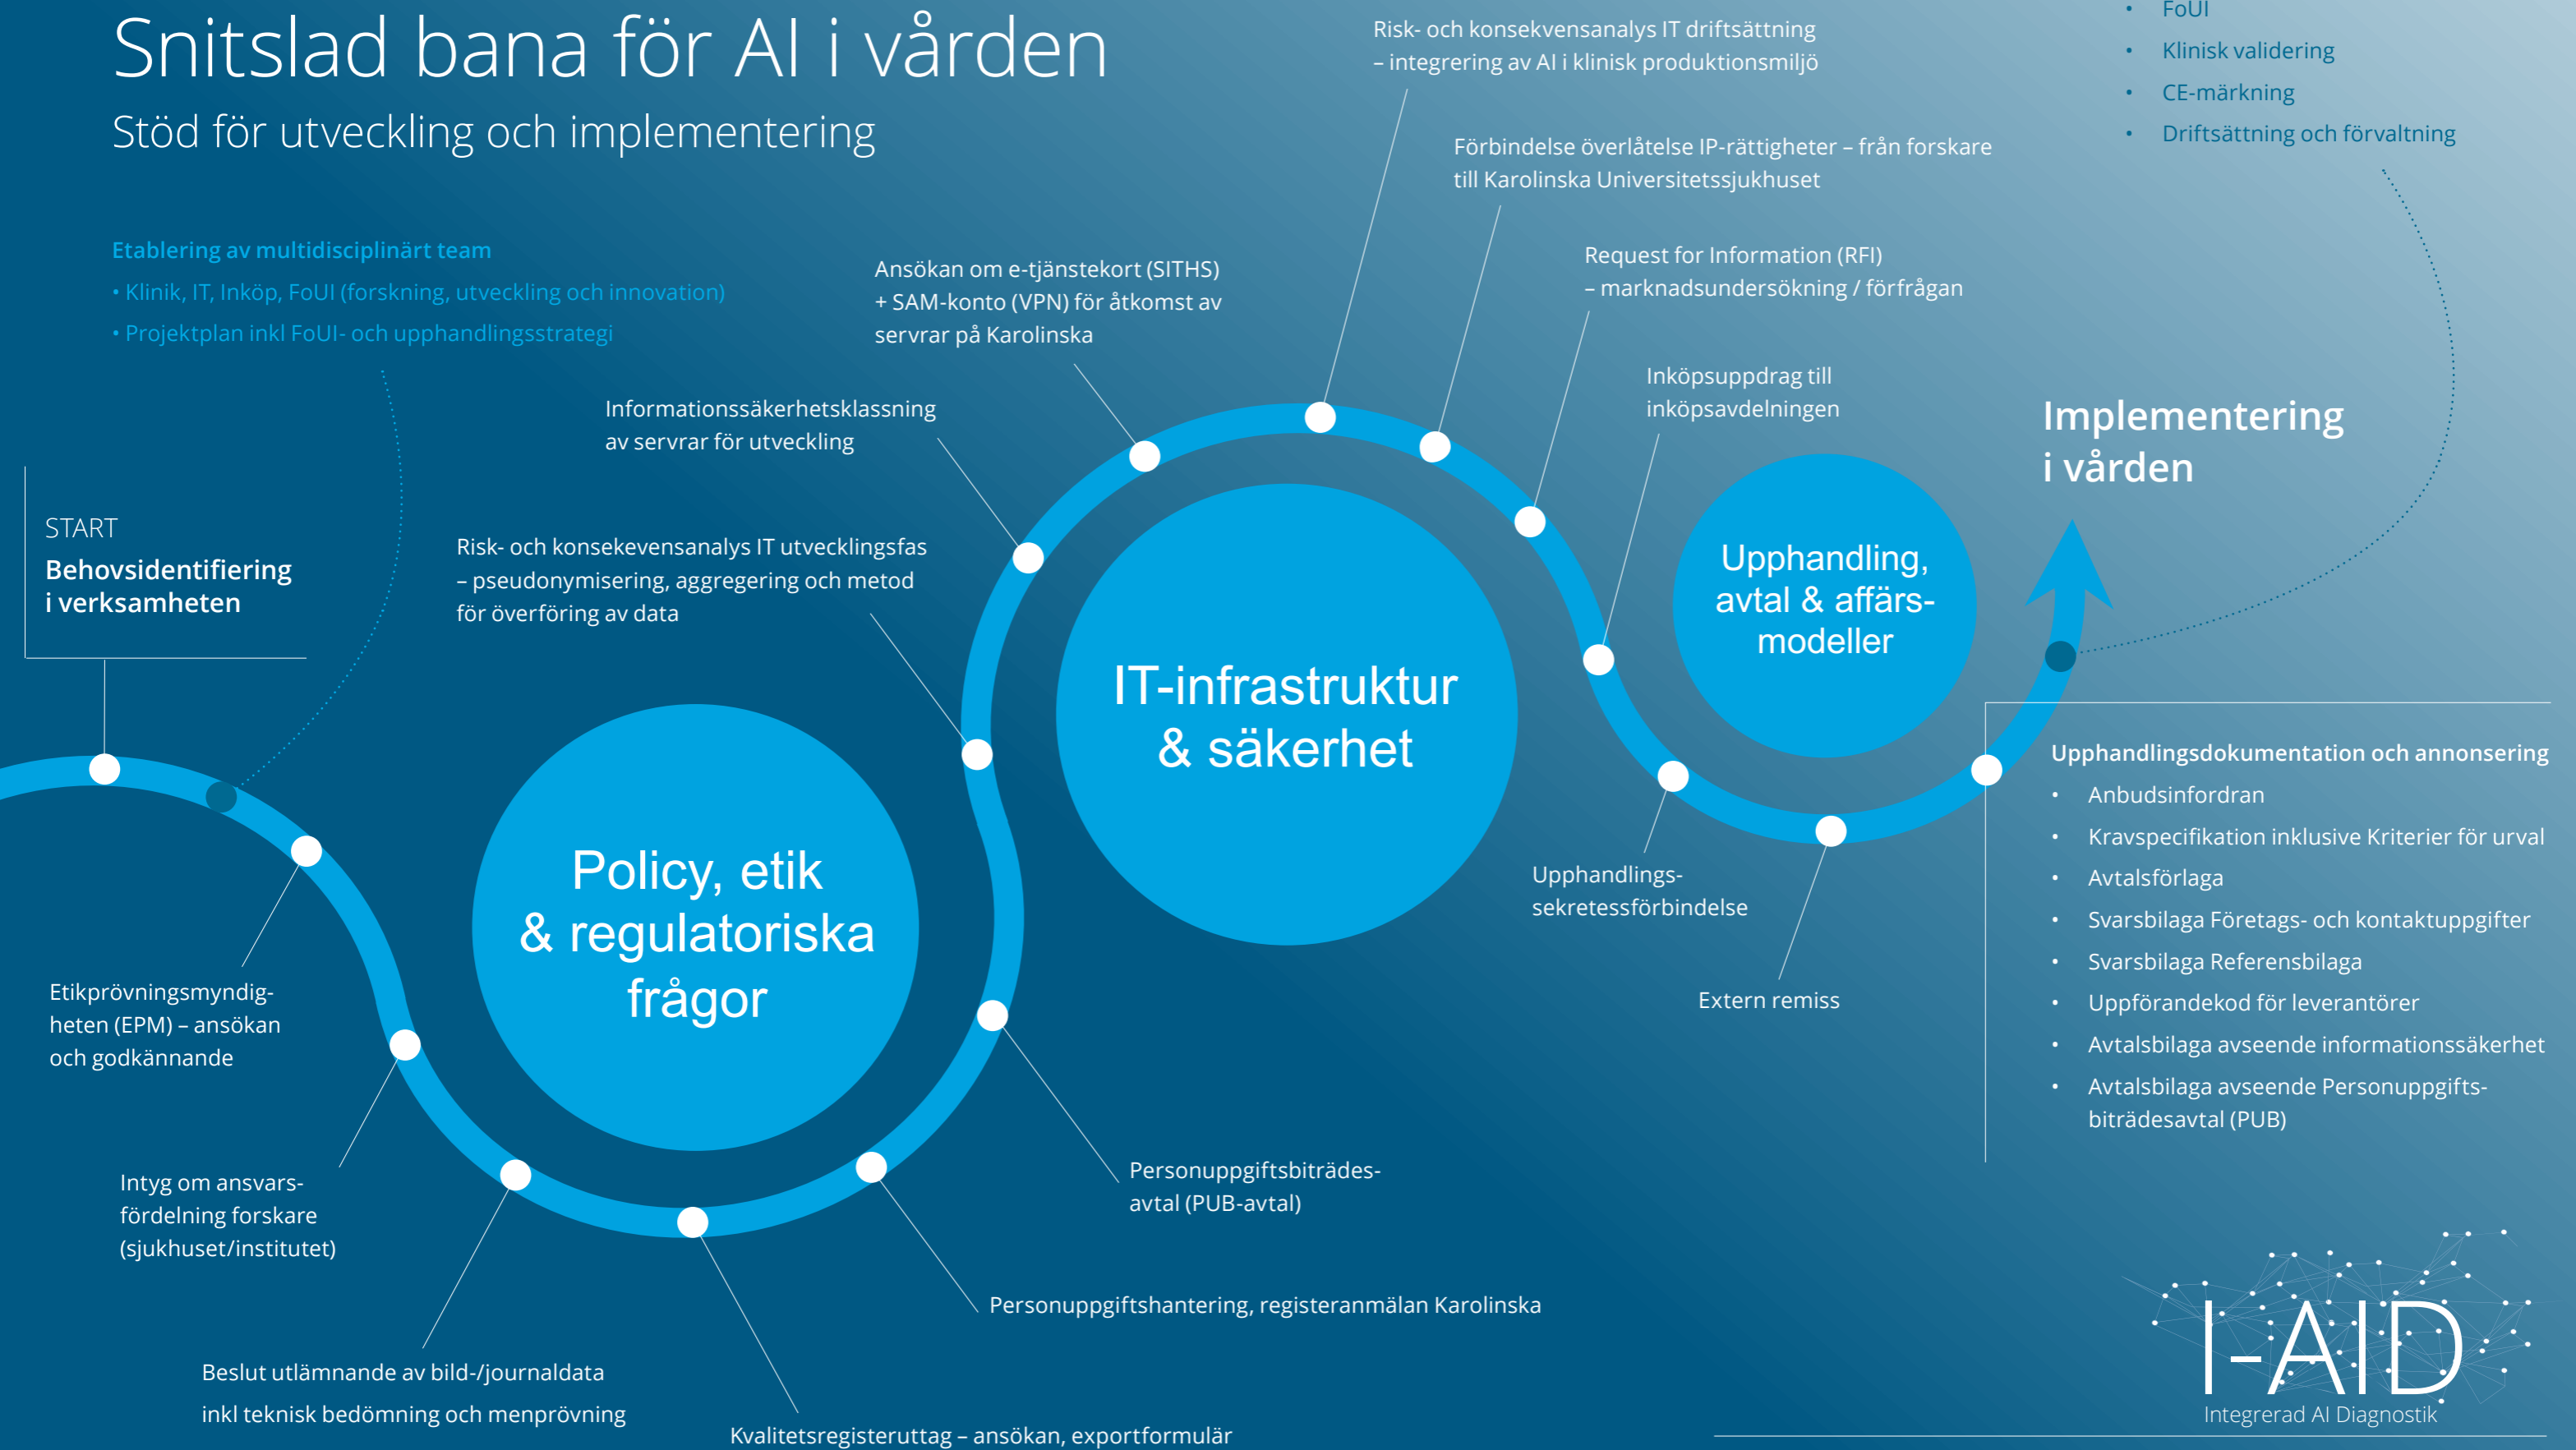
Snitslad bana för AI i vården

Stöd för utveckling och implementering

Etablering av multidisciplinärt team
• Klinik, IT, Inköp, FoUI (forskning, utveckling och innovation)
• Projektplan inkl FoUI- och upphandlingsstrategi

START
Behovsidentifiering i verksamheten

Etikprövningsmyndigheten (EPM) – ansökan och godkännande

Intyg om ansvarsfördelning forskare (sjukhuset/institutet)

Beslut utlämnande av bild-/journaldata inkl teknisk bedömning och menprövning

Kvalitetsregisteruttag – ansökan, exportformulär

Personuppgiftshantering, registeranmälan Karolinska

Personuppgiftsbiträdesavtal (PUB-avtal)

Policy, etik & regulatoriska frågor

Risk- och konsekevensanalys IT utvecklingsfas – pseudonymisering, aggregering och metod för överföring av data

Informationssäkerhetsklassning av servrar för utveckling

Ansökan om e-tjänstekort (SITHS) + SAM-konto (VPN) för åtkomst av servrar på Karolinska

IT-infrastruktur & säkerhet

Risk- och konsekvensanalys IT driftsättning – integrering av AI i klinisk produktionsmiljö

Förbindelse överlåtelse IP-rättigheter – från forskare till Karolinska Universitetssjukhuset

Request for Information (RFI) – marknadsundersökning / förfrågan

Inköpsuppdrag till inköpsavdelningen

Upphandling, avtal & affärsmodeller

Upphandlingssekretessförbindelse

Extern remiss

• FoUI
• Klinisk validering
• CE-märkning
• Driftsättning och förvaltning

Implementering i vården

Upphandlingsdokumentation och annonsering
• Anbudsinfordran
• Kravspecifikation inklusive Kriterier för urval
• Avtalsförlaga
• Svarsbilaga Företags- och kontaktuppgifter
• Svarsbilaga Referensbilaga
• Uppförandekod för leverantörer
• Avtalsbilaga avseende informationssäkerhet
• Avtalsbilaga avseende Personuppgiftsbiträdesavtal (PUB)

I-AID
Integrerad AI Diagnostik